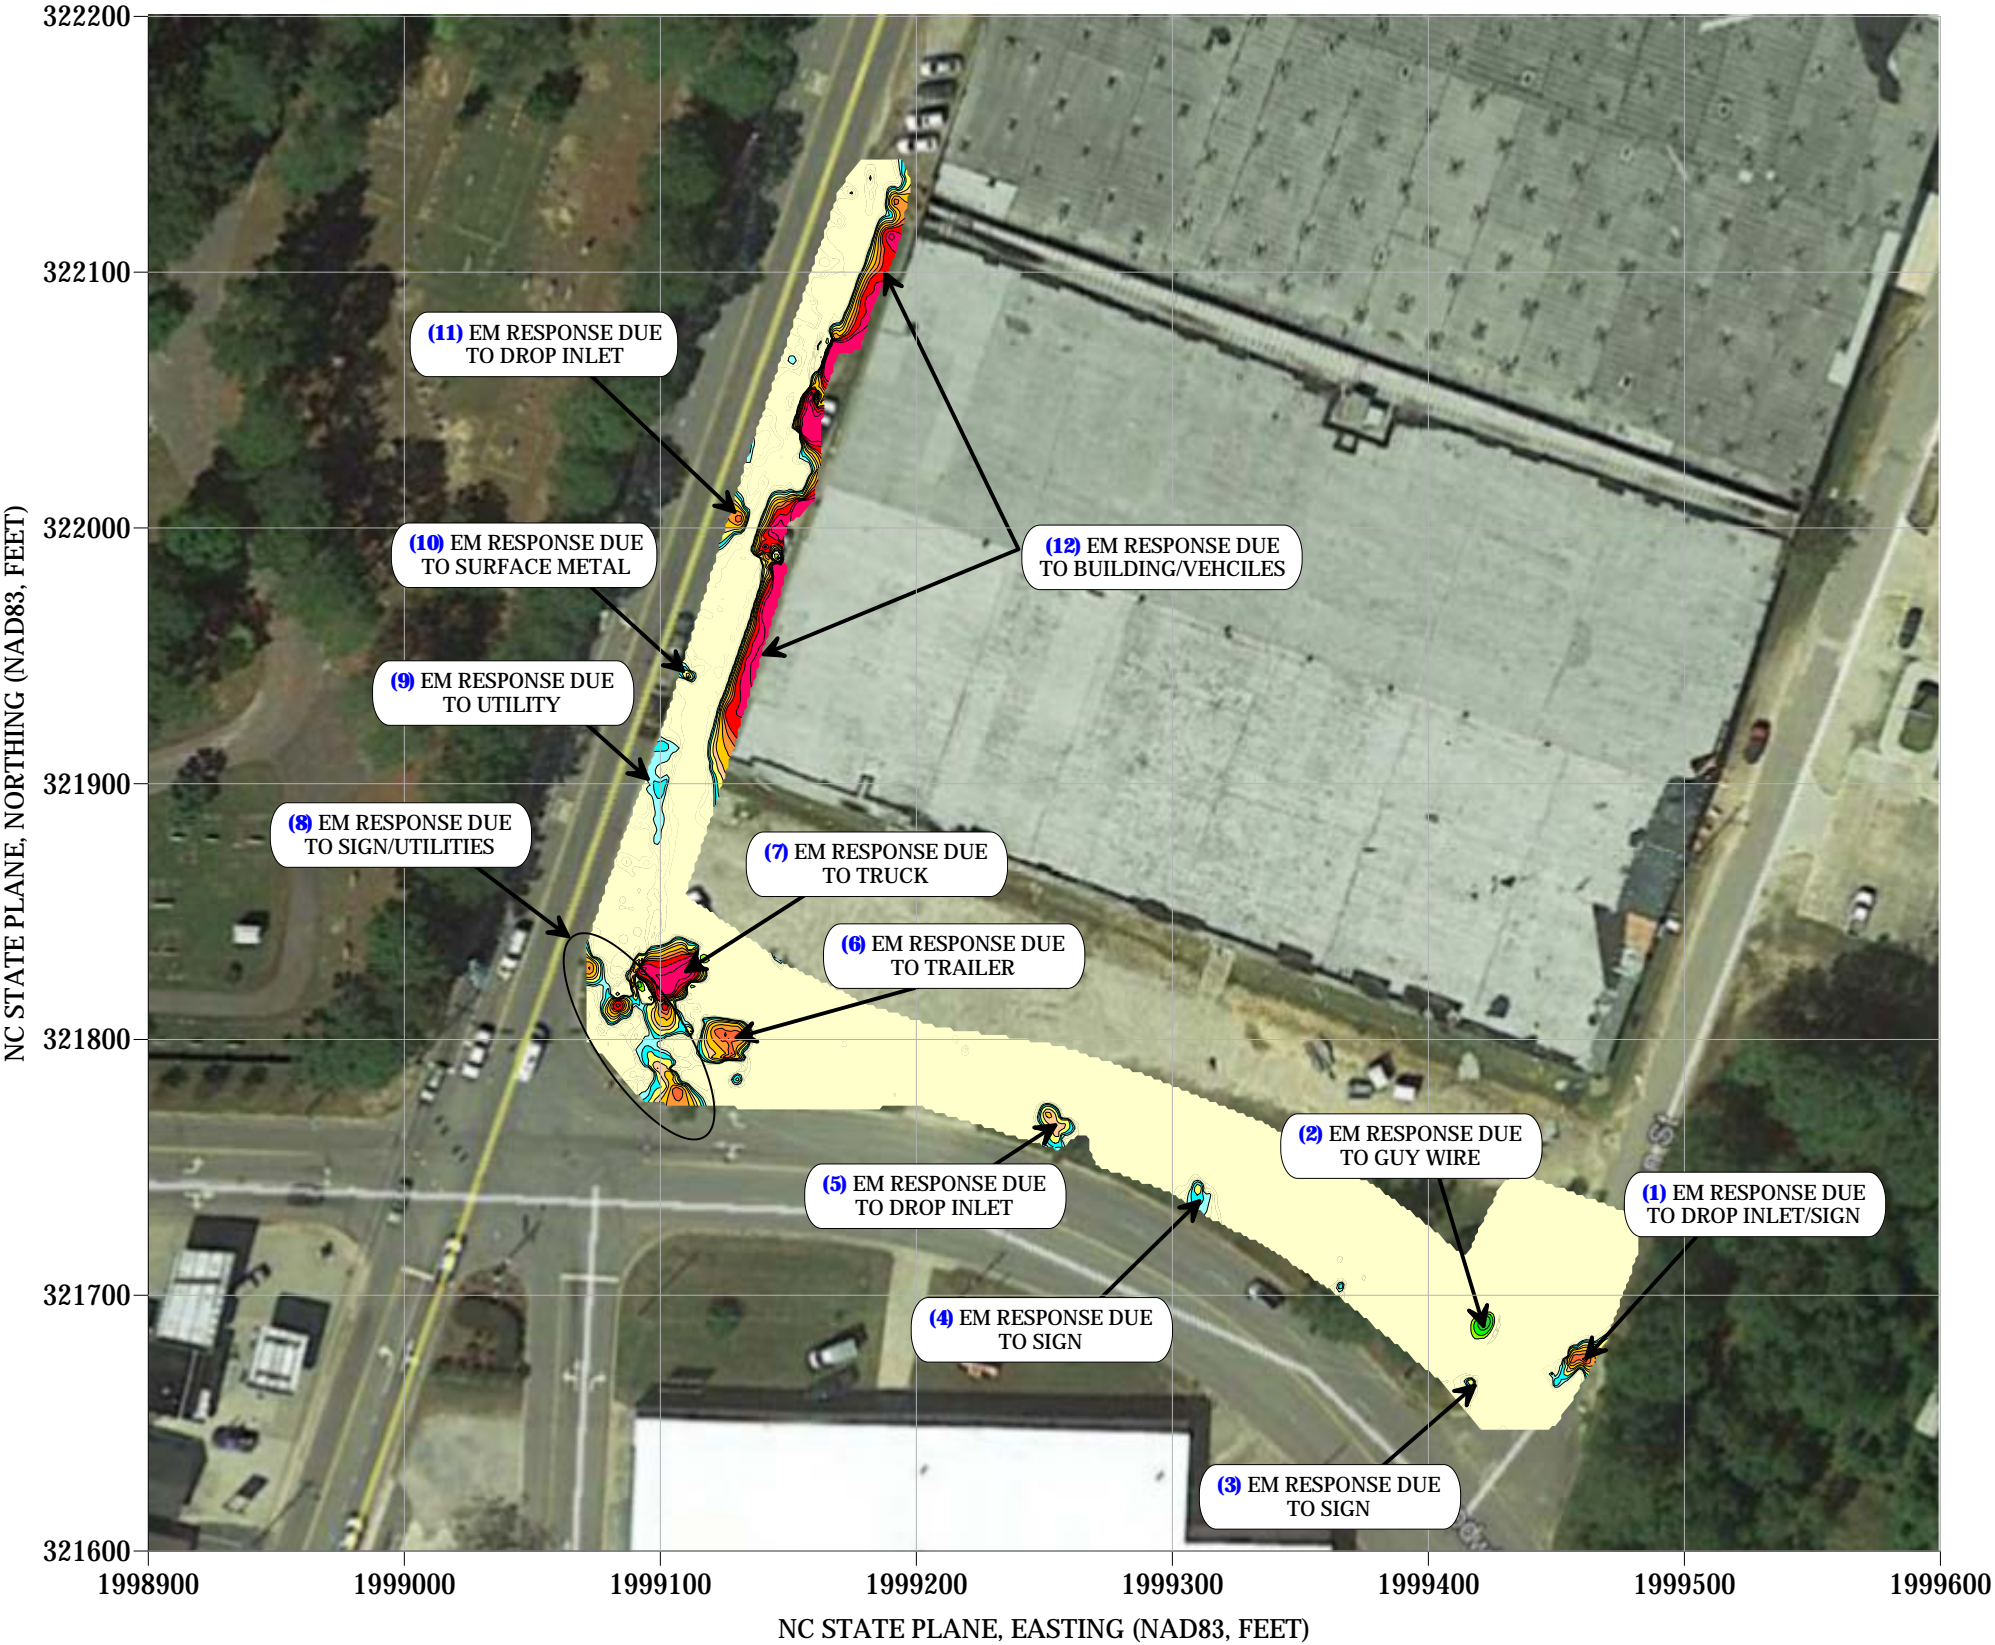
322200
322100
322000
321900
321800
321700
321600

NC STATE PLANE, NORTHING (NAD83, FEET)

(11) EM RESPONSE DUE TO DROP INLET

(10) EM RESPONSE DUE TO SURFACE METAL

(12) EM RESPONSE DUE TO BUILDING/VEHCILES

(9) EM RESPONSE DUE TO UTILITY

(8) EM RESPONSE DUE TO SIGN/UTILITIES

(7) EM RESPONSE DUE TO TRUCK

(6) EM RESPONSE DUE TO TRAILER

(5) EM RESPONSE DUE TO DROP INLET

(2) EM RESPONSE DUE TO GUY WIRE

(1) EM RESPONSE DUE TO DROP INLET/SIGN

(4) EM RESPONSE DUE TO SIGN

(3) EM RESPONSE DUE TO SIGN

1998900
1999000
1999100
1999200
1999300
1999400
1999500
1999600

NC STATE PLANE, EASTING (NAD83, FEET)